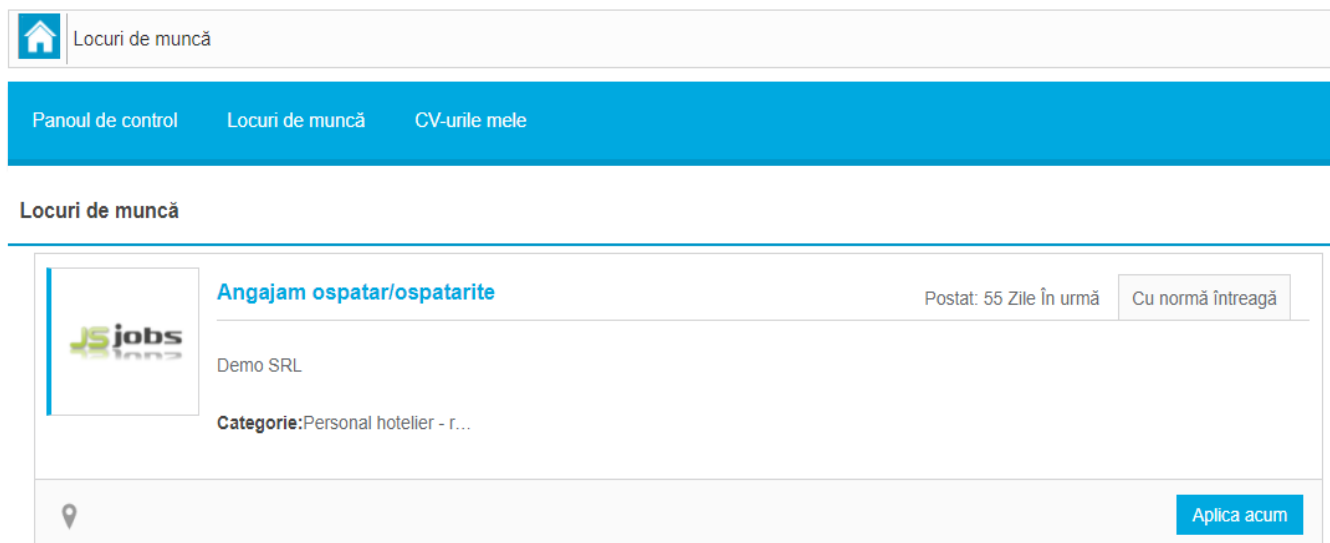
Locuri de muncă

Panoul de control Locuri de muncă CV-urile mele

Locuri de muncă

JS jobs

Angajam ospatar/ospatarite

Postat: 55 Zile În urmă

Cu normă întreagă

Demo SRL

**Categorie:**Personal hotelier - r...

Aplica acum